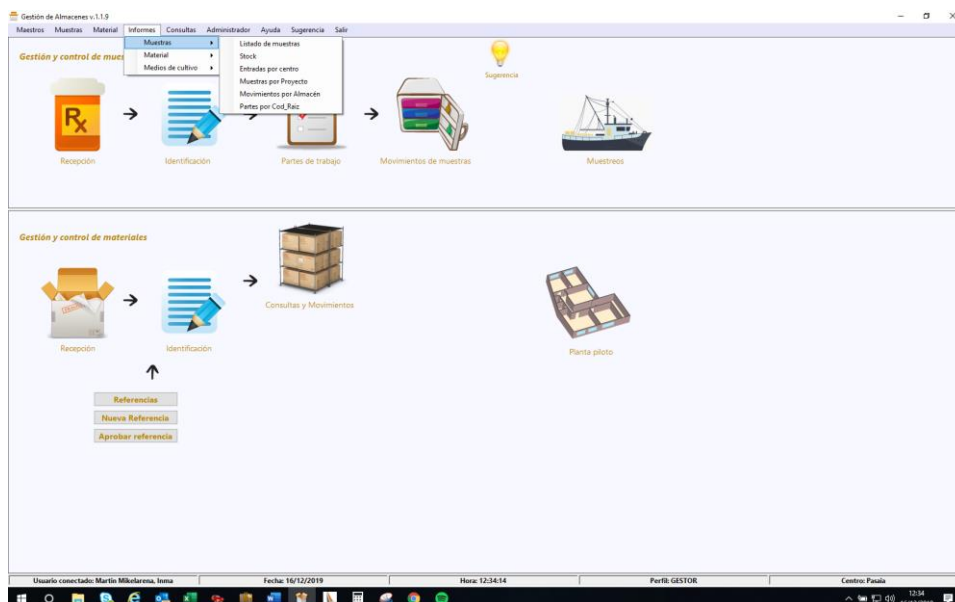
Gestión de Almacenes v.1.1.9

Maestros Muestras Material Informes Consultas Administrador Ayuda Sugerencia Salir

Muestras
Material
Medios de cultivo

Listado de muestras
Stock
Entradas por centro
Muestras por Proyecto
Movimientos por Almacén
Partes por Cod_Raiz

Gestión y control de mues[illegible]

Sugerencia

Recepción
Identificación
Partes de trabajo
Movimientos de muestras
Muestreos

Gestión y control de materiales

Consultas y Movimientos

Recepción
Identificación
Planta piloto

Referencias
Nueva Referencia
Aprobar referencia

Usuario conectado: Martín Mikelarena, Inma
Fecha: 16/12/2019
Hora: 12:34:14
Perfil: GESTOR
Centro: Pasaia

12:34